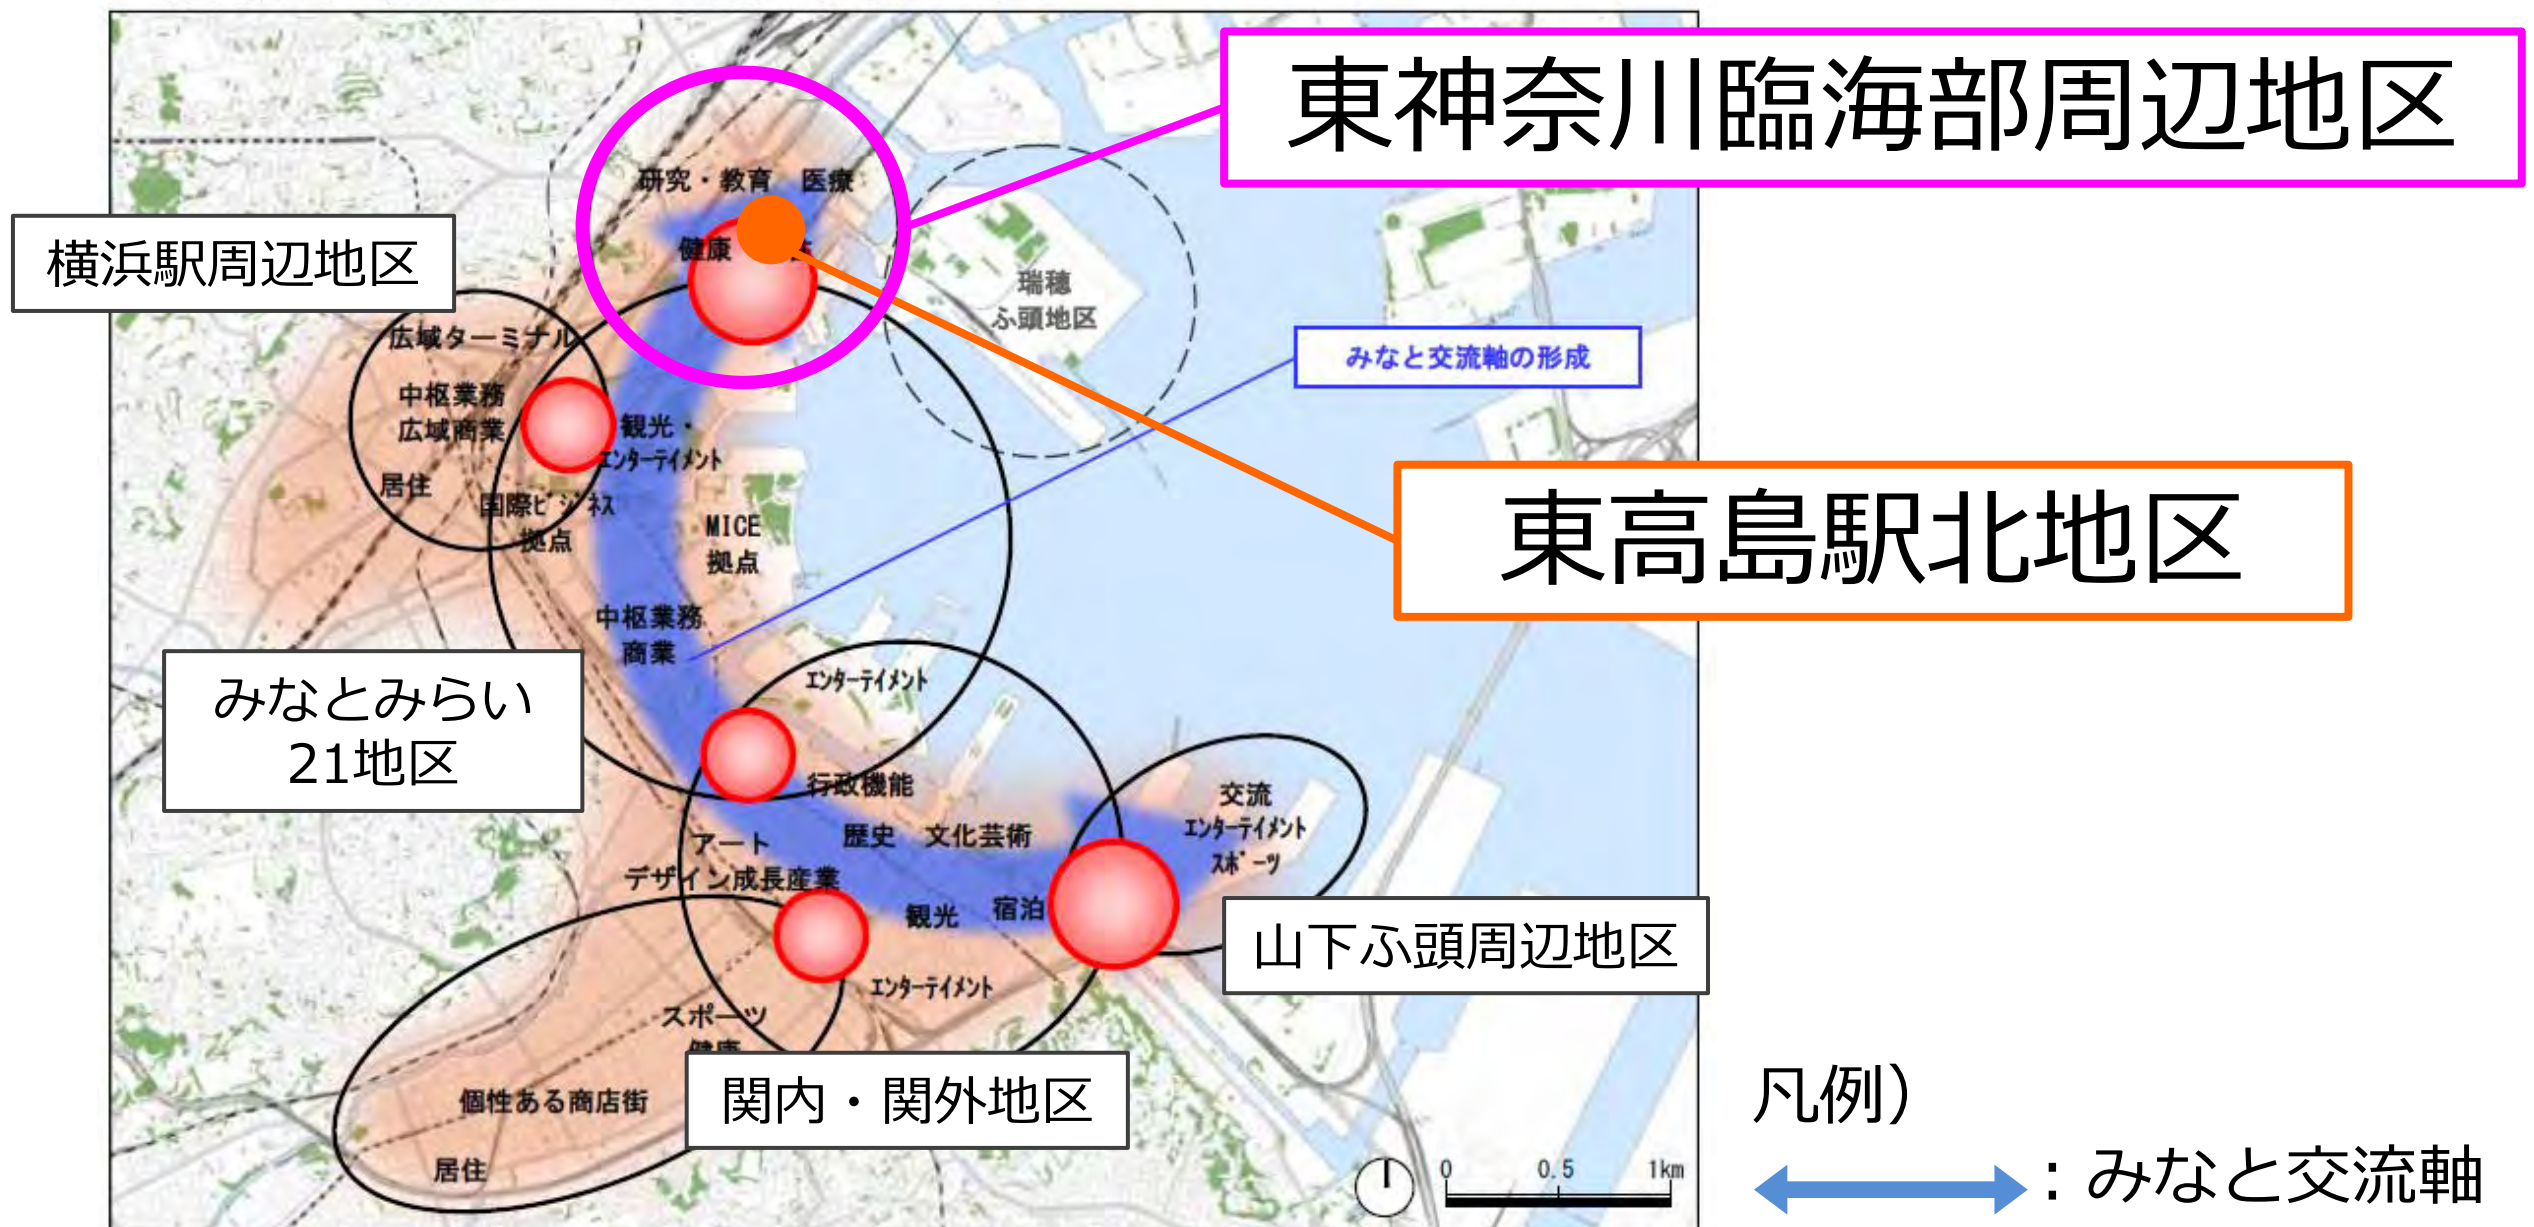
東神奈川臨海部周辺地区

横浜駅周辺地区

研究・教育　医療

健康

瑞穂ふ頭地区

みなと交流軸の形成

広域ターミナル

中枢業務
広域商業

居住

観光・エンターテイメント

国際ビジネス拠点

MICE拠点

東高島駅北地区

中枢業務
商業

みなとみらい21地区

エンターテイメント

行政機能

交流
エンターテイメント
スポーツ

アート

歴史　文化芸術

デザイン成長産業

観光　宿泊

山下ふ頭周辺地区

エンターテイメント

スポーツ
健康

個性ある商店街

関内・関外地区

居住

0　0.5　1km

凡例）
：みなと交流軸